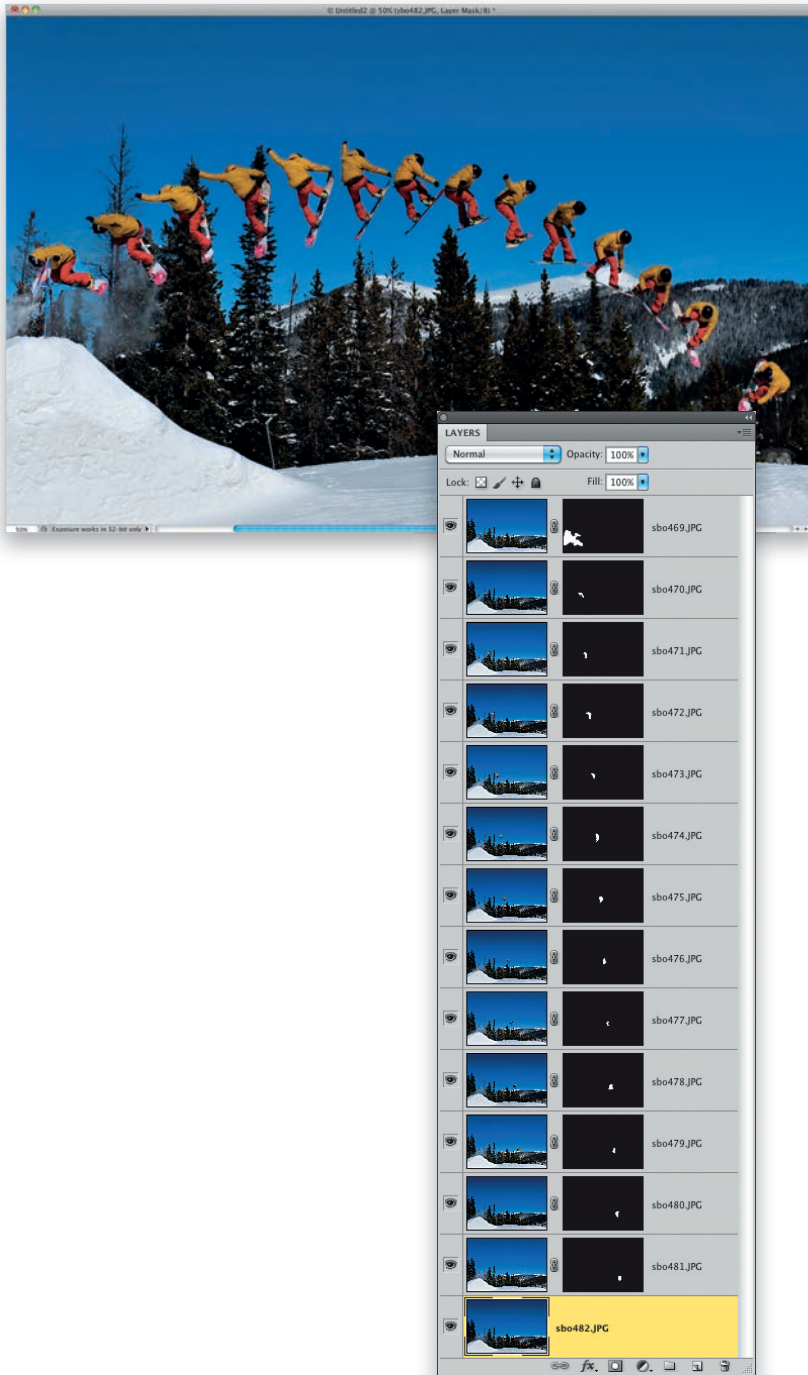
© Untitled2 @ 50% (sbo482.JPG, Layer Mask/8) *

50% Exposure works in 32-bit only

LAYERS

Normal

Opacity: 100%

Lock:

Fill: 100%

sbo469.JPG

sbo470.JPG

sbo471.JPG

sbo472.JPG

sbo473.JPG

sbo474.JPG

sbo475.JPG

sbo476.JPG

sbo477.JPG

sbo478.JPG

sbo479.JPG

sbo480.JPG

sbo481.JPG

sbo482.JPG

fx.